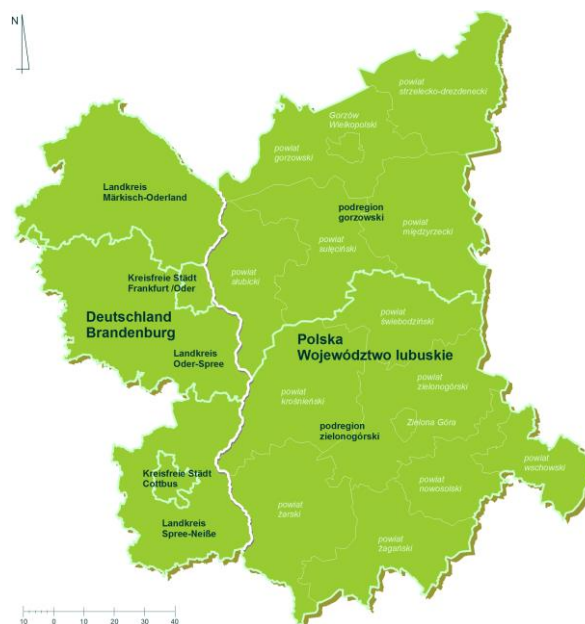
N

powiat strzelecko-drezdenecki

Gorzów Wielkopolski

powiat gorzowski

Landkreis Märkisch-Oderland

podregion gorzowski

powiat międzyrzecki

powiat sulęciński

Kreisfreie Städt Frankfurt /Oder

powiat słubicki

Deutschland Brandenburg

powiat świebodziński

Polska Województwo lubuskie

Landkreis Oder-Spree

powiat zielonogórski

powiat krośnieński

podregion zielonogórski

Zielona Góra

powiat wschowski

Kreisfreie Städt Cottbus

powiat nowosolski

powiat żarski

Landkreis Spree-Neiße

powiat żagański

10 0 10 20 30 40